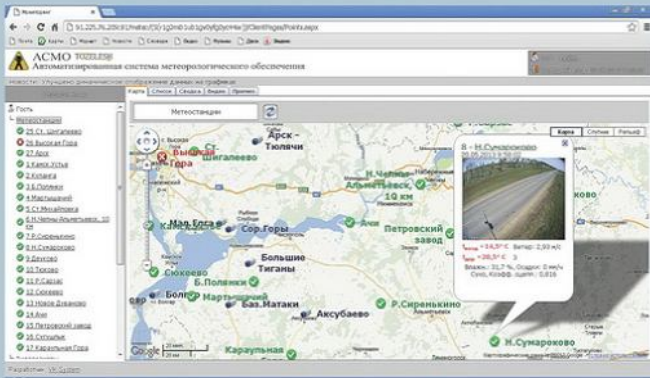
Мониторинг

91.225.76.205:81/meteo/(S(r1g0m0r1ub1qyvbyfgbpv4ne))/ClientPages/Points.aspx

Почта Яндекс Форум Новости Словари Видео Фильмы Диск Яндекс

АСМО TOZELESH
Автоматизированная система метеорологического обеспечения

Новости: Улучшено динамическое отображение данных на графиках

Гость
Метеостанции
25 Ст. Шигалеево
26 Высокая Гора
27 Арск
1 Камск.Устье
2 Кулаев
3 Б.Полянки
4 Мартыновка
5 Ст.Менделеев
6 Н.Челны-Альметьевск, 10 км
7 Р.Сиренькино
8 Н.Сумароково
9 Деуково
10 Тюково
11 Р.Сарсаз
12 Сюкеево
13 Новое Дюванеево
14 Аки
15 Петровский завод
16 Сатищево
17 Караульная Гора

Карта Список Сводка Видео Прогноз

Метеостанции

Карта Спутник Рельеф

Высокая Гора
Арск - Тюлячи
Шигалеево
Н.Челны-Альметьевск, 10 км
Мал.Елга
Камское Устье
Сор.Горы
Большие Тиганы
Петровский завод
Сюкеево
Б.Полянки
Болг
Мартыновка
Баз.Матаки
Аксубаево
Р.Сиренькино
Караульная
Н.Сумароково

8 - Н.Сумароково
$t_{возд}$ = -14,5° C Ветер: 2,50 м/с
$t_{дор}$ = -38,5° C 3
Влажн.: 31,7 %, Осадок: 0 мм/ч
Сухо, Коэфф. сцеп.: 0,816

Google

Разработчик: VK System